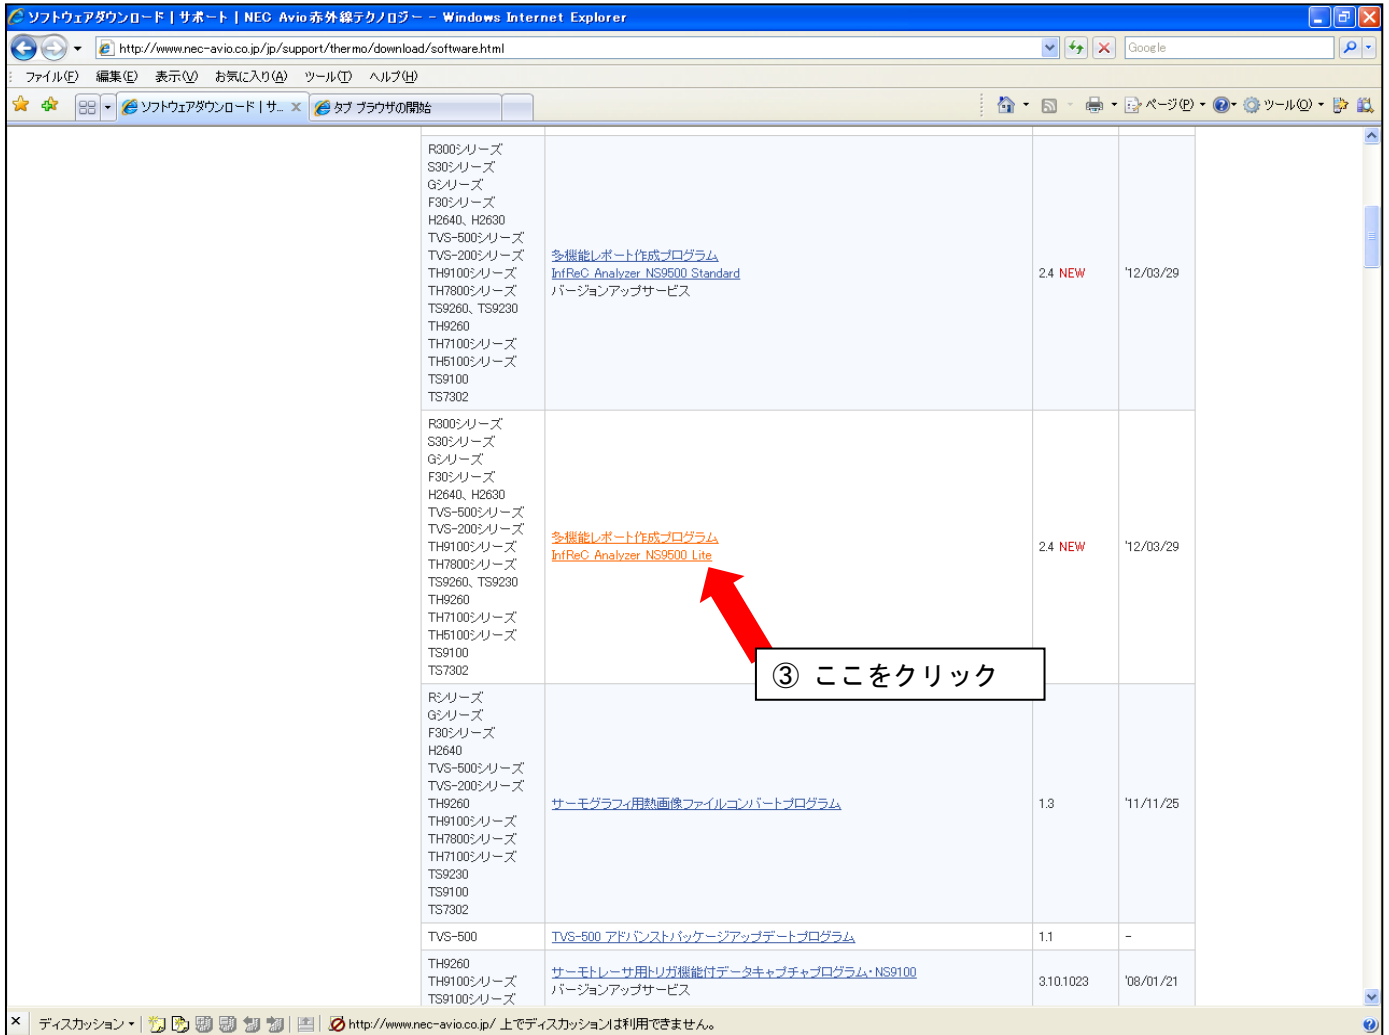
ソフトウェアダウンロード | サポート | NEC Avio赤外線テクノロジー - Windows Internet Explorer

http://www.nec-avio.co.jp/jp/support/thermo/download/software.html

Google

ファイル(F) 編集(E) 表示(V) お気に入り(A) ツール(T) ヘルプ(H)

ソフトウェアダウンロード | サ... タブ ブラウザの開始

ページ(P) ツール(O)

| | | | |
|---|---|---|---|
| R300シリーズ S30シリーズ Gシリーズ F30シリーズ H2640、H2630 TVS-500シリーズ TVS-200シリーズ TH9100シリーズ TH7800シリーズ TS9260、TS9230 TH9260 TH7100シリーズ TH5100シリーズ TS9100 TS7302 | 多機能レポート作成プログラム InfReC Analyzer NS9500 Standard バージョンアップサービス | 2.4 NEW | '12/03/29 |
| R300シリーズ S30シリーズ Gシリーズ F30シリーズ H2640、H2630 TVS-500シリーズ TVS-200シリーズ TH9100シリーズ TH7800シリーズ TS9260、TS9230 TH9260 TH7100シリーズ TH5100シリーズ TS9100 TS7302 | 多機能レポート作成プログラム InfReC Analyzer NS9500 Lite | 2.4 NEW | '12/03/29 |
| Rシリーズ Gシリーズ F30シリーズ H2640 TVS-500シリーズ TVS-200シリーズ TH9260 TH9100シリーズ TH7800シリーズ TH7100シリーズ TS9230 TS9100 TS7302 | サーモグラフィ用熱画像ファイルコンバートプログラム | 1.3 | '11/11/25 |
| TVS-500 | TVS-500 アドバンストパッケージアップデートプログラム | 1.1 | - |
| TH9260 TH9100シリーズ TS9100シリーズ | サーモトレーサ用トリガ機能付データキャプチャプログラム・NS9100 バージョンアップサービス | 3.10.1023 | '08/01/21 |

③ ここをクリック

ディスカッション

http://www.nec-avio.co.jp/ 上でディスカッションは利用できません。